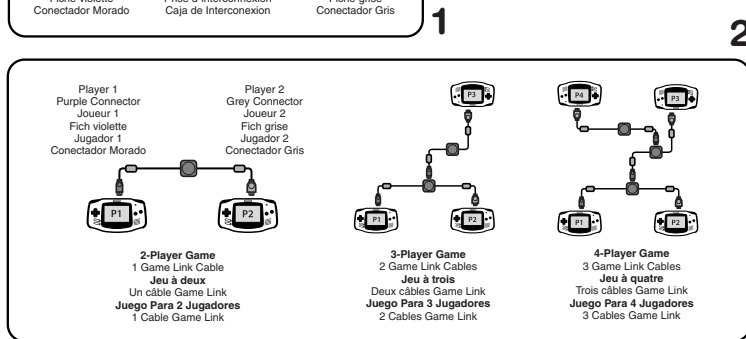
Fiche violette
Conectador Morado

Prise d'interconnexion
Caja de Interconexion

Fiche grise
Conectador Gris

1

2

Player 1
Purple Connector
Joueur 1
Fich violette
Jugador 1
Conectador Morado

Player 2
Grey Connector
Joueur 2
Fich grise
Jugador 2
Conectador Gris

P1

P2

**2-Player Game**
1 Game Link Cable
**Jeu à deux**
Un câble Game Link
**Juego Para 2 Jugadores**
1 Cable Game Link

P3

P1

P2

**3-Player Game**
2 Game Link Cables
**Jeu à trois**
Deux câbles Game Link
**Juego Para 3 Jugadores**
2 Cables Game Link

P4

P3

P1

P2

**4-Player Game**
3 Game Link Cables
**Jeu à quatre**
Trois câbles Game Link
**Juego Para 4 Jugadores**
3 Cables Game Link